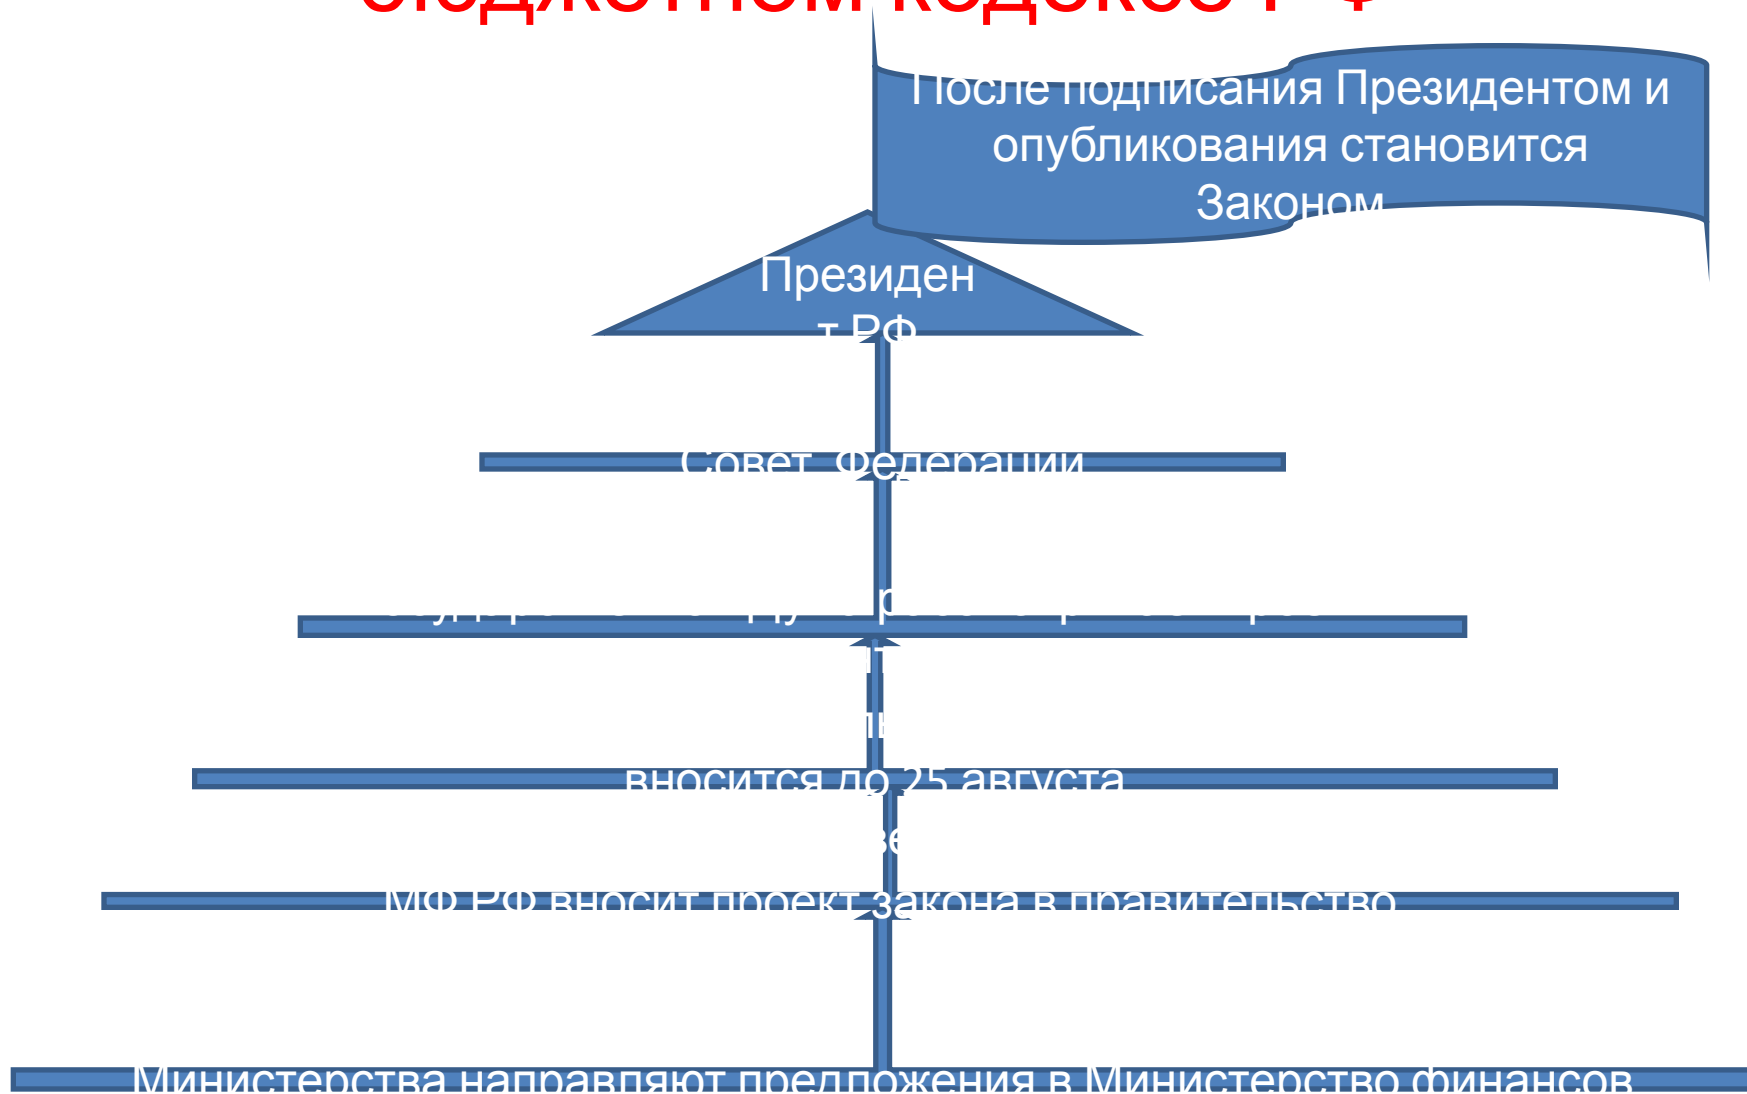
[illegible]

После подписания Президентом и опубликования становится Законом

Президен т РФ

Совет Федерации

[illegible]

вносится до 25 августа

МФ РФ вносит проект закона в правительство

Министерства направляют предложения в Министерство финансов